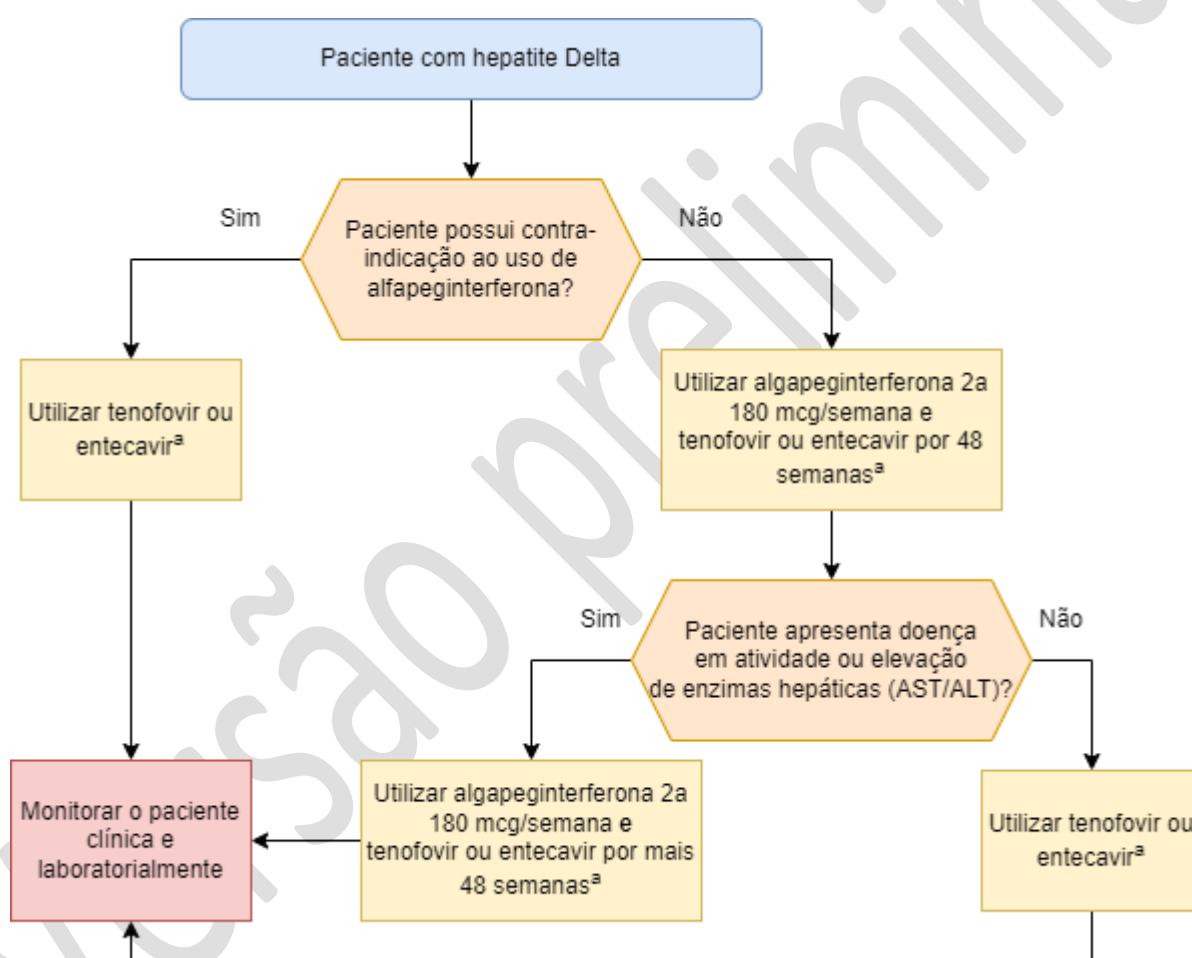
Paciente com hepatite Delta

Sim

Paciente possui contraindicação ao uso de alfapeginterferona?

Não

Utilizar tenofovir ou entecavir$^a$

Utilizar algapeginterferona 2a 180 mcg/semana e tenofovir ou entecavir por 48 semanas$^a$

Sim

Paciente apresenta doença em atividade ou elevação de enzimas hepáticas (AST/ALT)?

Não

Monitorar o paciente clínica e laboratorialmente

Utilizar algapeginterferona 2a 180 mcg/semana e tenofovir ou entecavir por mais 48 semanas$^a$

Utilizar tenofovir ou entecavir$^a$

Versão preliminar